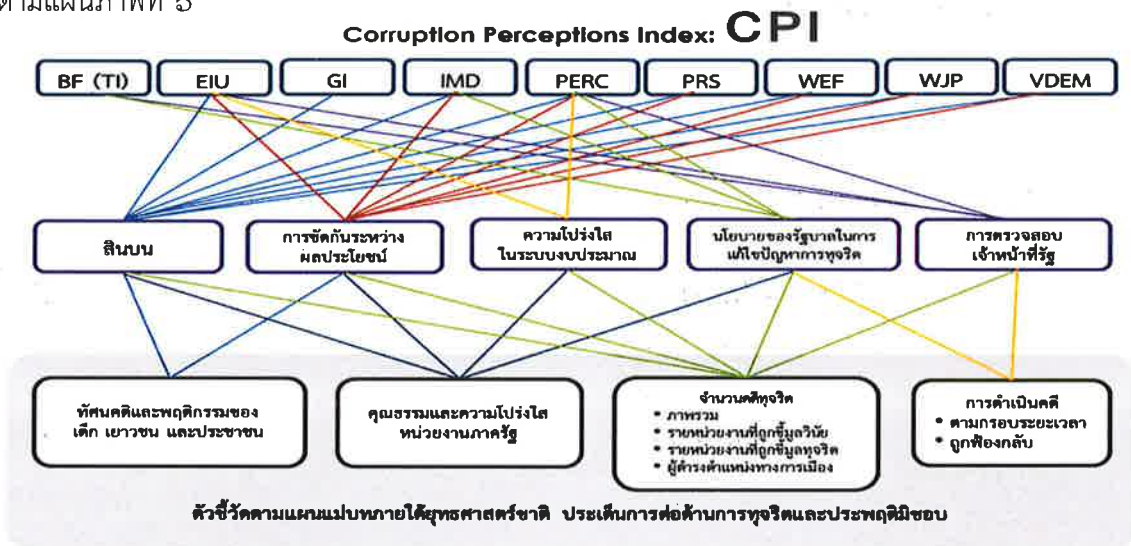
ตามแผนภาพที่ 3

Corruption Perceptions Index: CPI

BF (TI)
EIU
GI
IMD
PERC
PRS
WEF
WJP
VDEM

สินบน

การขัดกันระหว่างผลประโยชน์

ความโปร่งใสในระบบงบประมาณ

นโยบายของรัฐบาลในการแก้ไขปัญหาการทุจริต

การตรวจสอบเจ้าหน้าที่รัฐ

ทัศนคติและพฤติกรรมของเด็ก เยาวชน และประชาชน

คุณธรรมและความโปร่งใสหน่วยงานภาครัฐ

จำนวนคดีทุจริต
• ภาพรวม
• รายหน่วยงานที่ถูกชี้มูลวินัย
• รายหน่วยงานที่ถูกชี้มูลทุจริต
• ผู้ดำรงตำแหน่งทางการเมือง

การดำเนินคดี
• ตามกรอบระยะเวลา
• ถูกฟ้องกลับ

ตัวชี้วัดตามแผนแม่บทภายใต้ยุทธศาสตร์ชาติ ประเด็นการต่อต้านการทุจริตและประพฤติมิชอบ